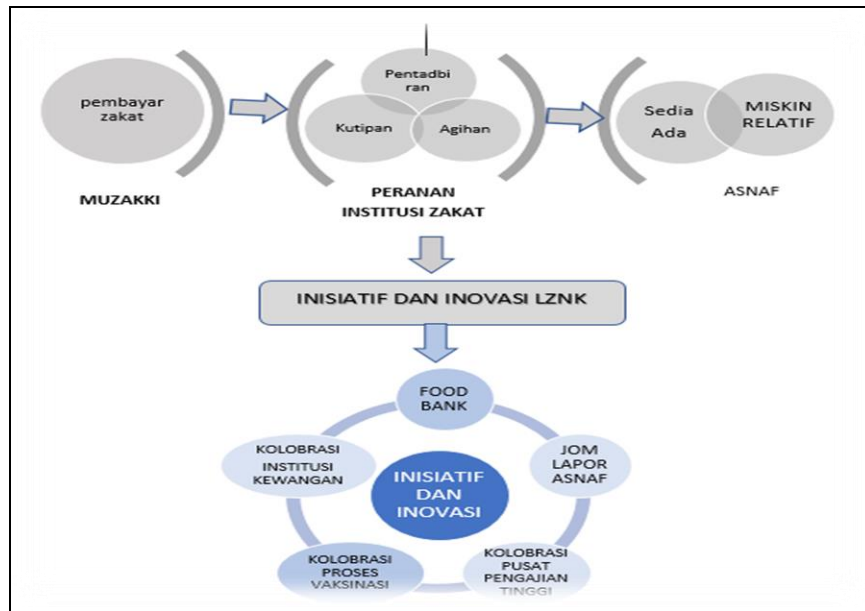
pembayar zakat

MUZAKKI

Pentadbiran

Kutipan

Agihan

PERANAN INSTITUSI ZAKAT

Sedia Ada

MISKIN RELATIF

ASNAF

INISIATIF DAN INOVASI LZNK

FOOD BANK

JOM LAPOR ASNAF

KOLOBRASI PUSAT PENGAJIAN TINGGI

KOLOBRASI PROSES VAKSINASI

KOLOBRASI INSTITUSI KEWANGAN

INISIATIF DAN INOVASI